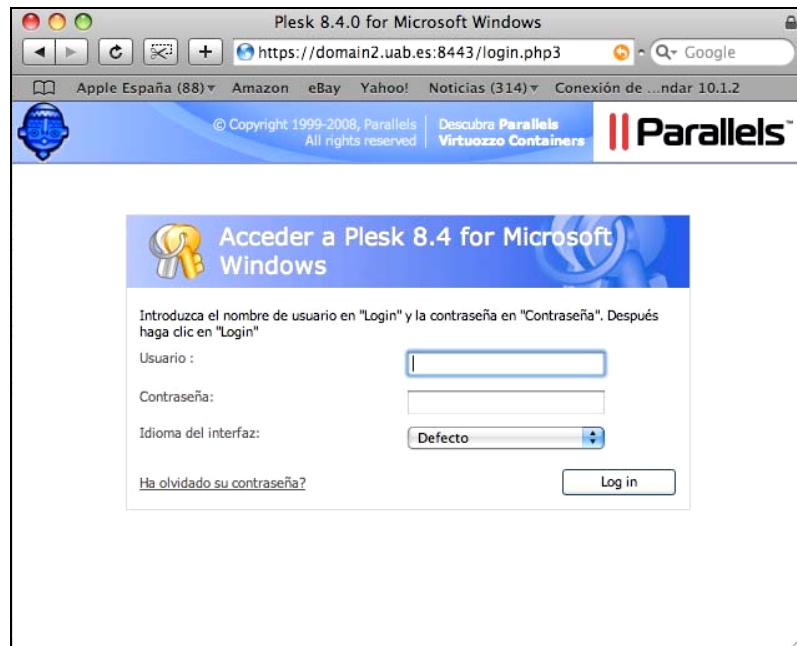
Plesk 8.4.0 for Microsoft Windows

https://domain2.uab.es:8443/login.php3

Google

Apple España (88) Amazon eBay Yahoo! Noticias (314) Conexión de ...ndar 10.1.2

© Copyright 1999-2008, Parallels All rights reserved

Descubra Parallels Virtuozzo Containers

Parallels

Acceder a Plesk 8.4 for Microsoft Windows

Introduzca el nombre de usuario en "Login" y la contraseña en "Contraseña". Después haga clic en "Login"

Usuario :

Contraseña:

Idioma del interfaz:

Defecto

Ha olvidado su contraseña?

Log in